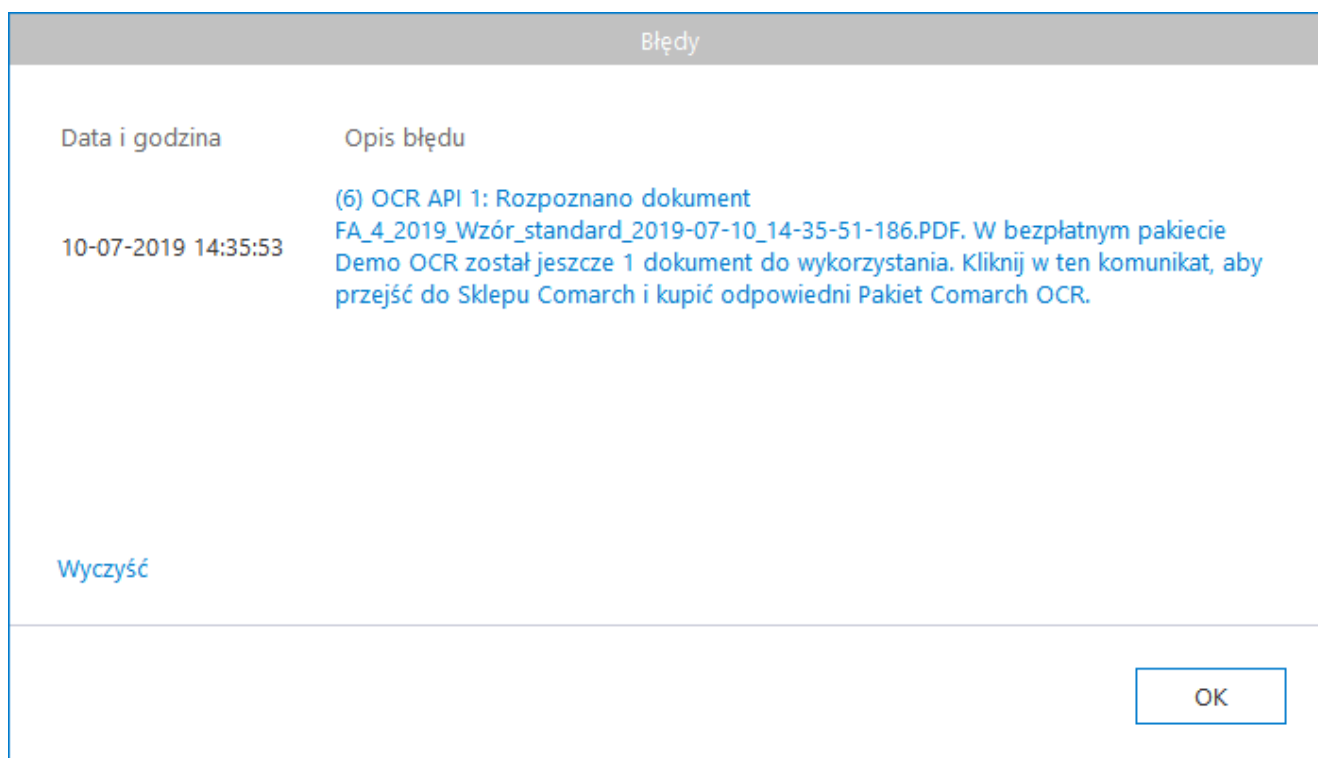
Błędy

| Data i godzina | Opis błędu |
|---|---|
| 10-07-2019 14:35:53 | (6) OCR API 1: Rozpoznano dokument FA_4_2019_Wzór_standard_2019-07-10_14-35-51-186.PDF. W bezpłatnym pakiecie Demo OCR został jeszcze 1 dokument do wykorzystania. Kliknij w ten komunikat, aby przejść do Sklepu Comarch i kupić odpowiedni Pakiet Comarch OCR. |

Wyczyść

OK